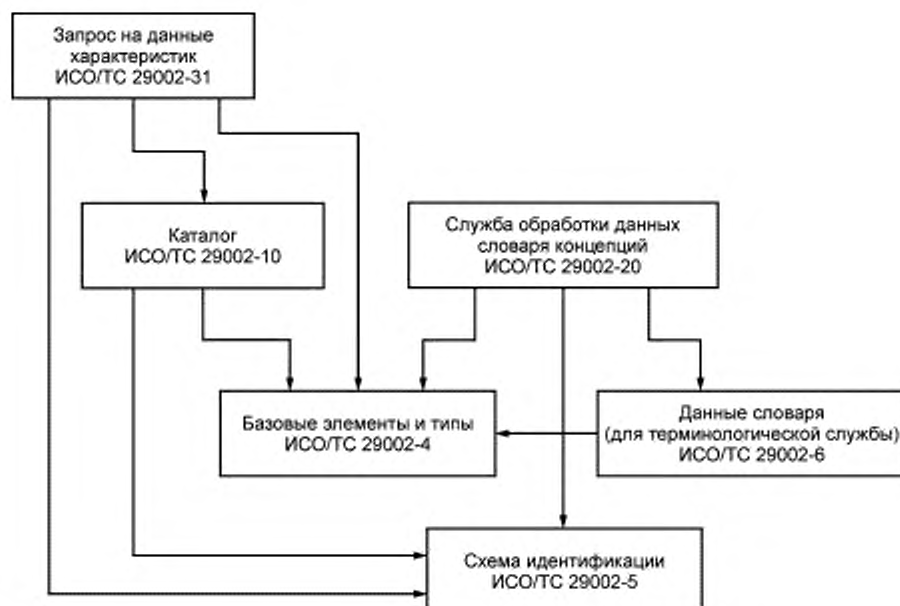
Запрос на данные характеристик ИСО/ТС 29002-31

Каталог ИСО/ТС 29002-10

Служба обработки данных словаря концепций ИСО/ТС 29002-20

Базовые элементы и типы ИСО/ТС 29002-4

Данные словаря (для терминологической службы) ИСО/ТС 29002-6

Схема идентификации ИСО/ТС 29002-5